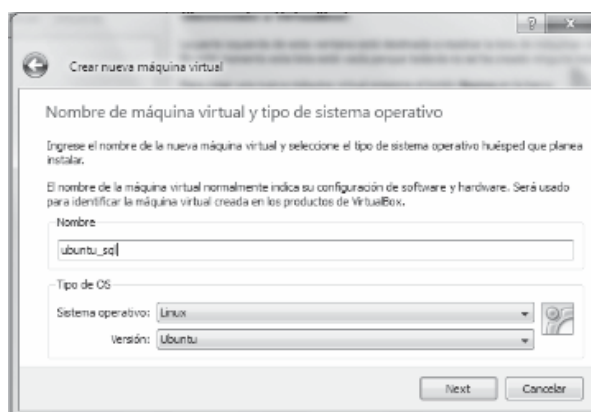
? X

Crear nueva máquina virtual

Nombre de máquina virtual y tipo de sistema operativo

Ingrese el nombre de la nueva máquina virtual y seleccione el tipo de sistema operativo huésped que planea instalar.

El nombre de la máquina virtual normalmente indica su configuración de software y hardware. Será usado para identificar la máquina virtual creada en los productos de VirtualBox.

Nombre

ubuntu_sql

Tipo de OS

Sistema operativo: Linux

Versión: Ubuntu

Next Cancelar